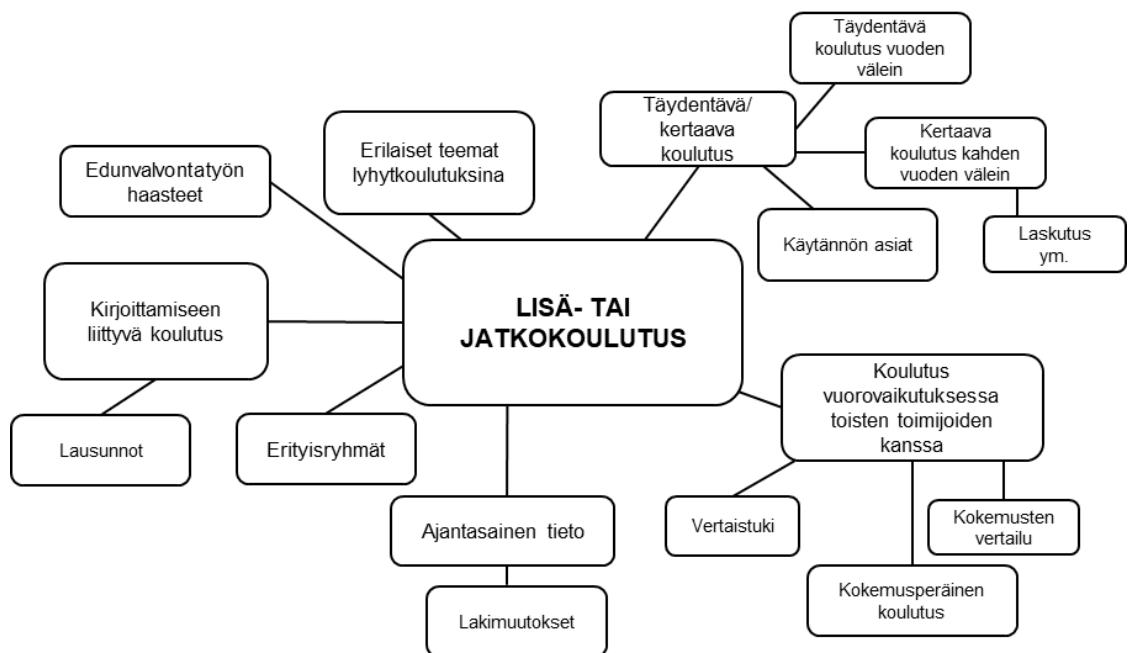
LISÄ- TAI JATKOKOULUTUS

Edunvalvontatyön haasteet

Erilaiset teemat lyhytkoulutuksina

Täydentävä/ kertaava koulutus

Täydentävä koulutus vuoden välein

Kertaava koulutus kahden vuoden välein

Käytännön asiat

Laskutus ym.

Kirjoittamiseen liittyvä koulutus

Lausunnot

Erityisryhmät

Ajantasainen tieto

Lakimuutokset

Koulutus vuorovaikutuksessa toisten toimijoiden kanssa

Vertaistuki

Kokemusten vertailu

Kokemusperäinen koulutus